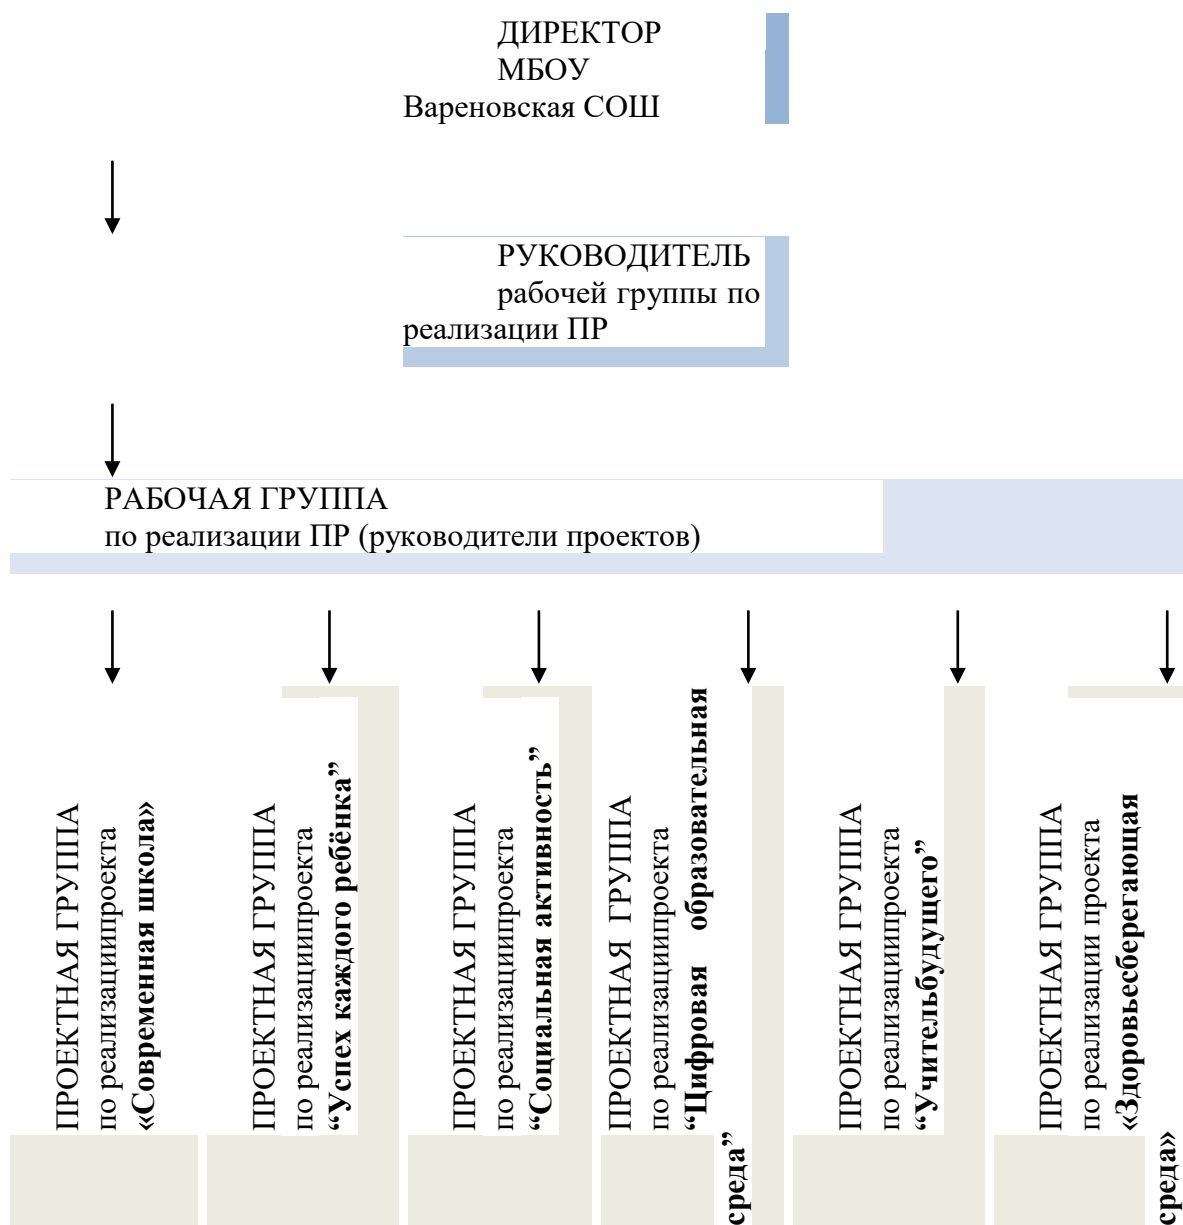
ДИРЕКТОР
МБОУ
Вареновская СОШ

РУКОВОДИТЕЛЬ
рабочей группы по реализации ПР

РАБОЧАЯ ГРУППА
по реализации ПР (руководители проектов)

ПРОЕКТНАЯ ГРУППА
по реализациипроекта
**«Современная школа»**

ПРОЕКТНАЯ ГРУППА
по реализациипроекта
**“Успех каждого ребёнка”**

ПРОЕКТНАЯ ГРУППА
по реализациипроекта
**“Социальная активность”**

ПРОЕКТНАЯ ГРУППА
по реализациипроекта
**“Цифровая образовательная среда”**

ПРОЕКТНАЯ ГРУППА
по реализациипроекта
**“Учительбудущего”**

ПРОЕКТНАЯ ГРУППА
по реализации проекта
**«Здоровьесберегающая среда»**